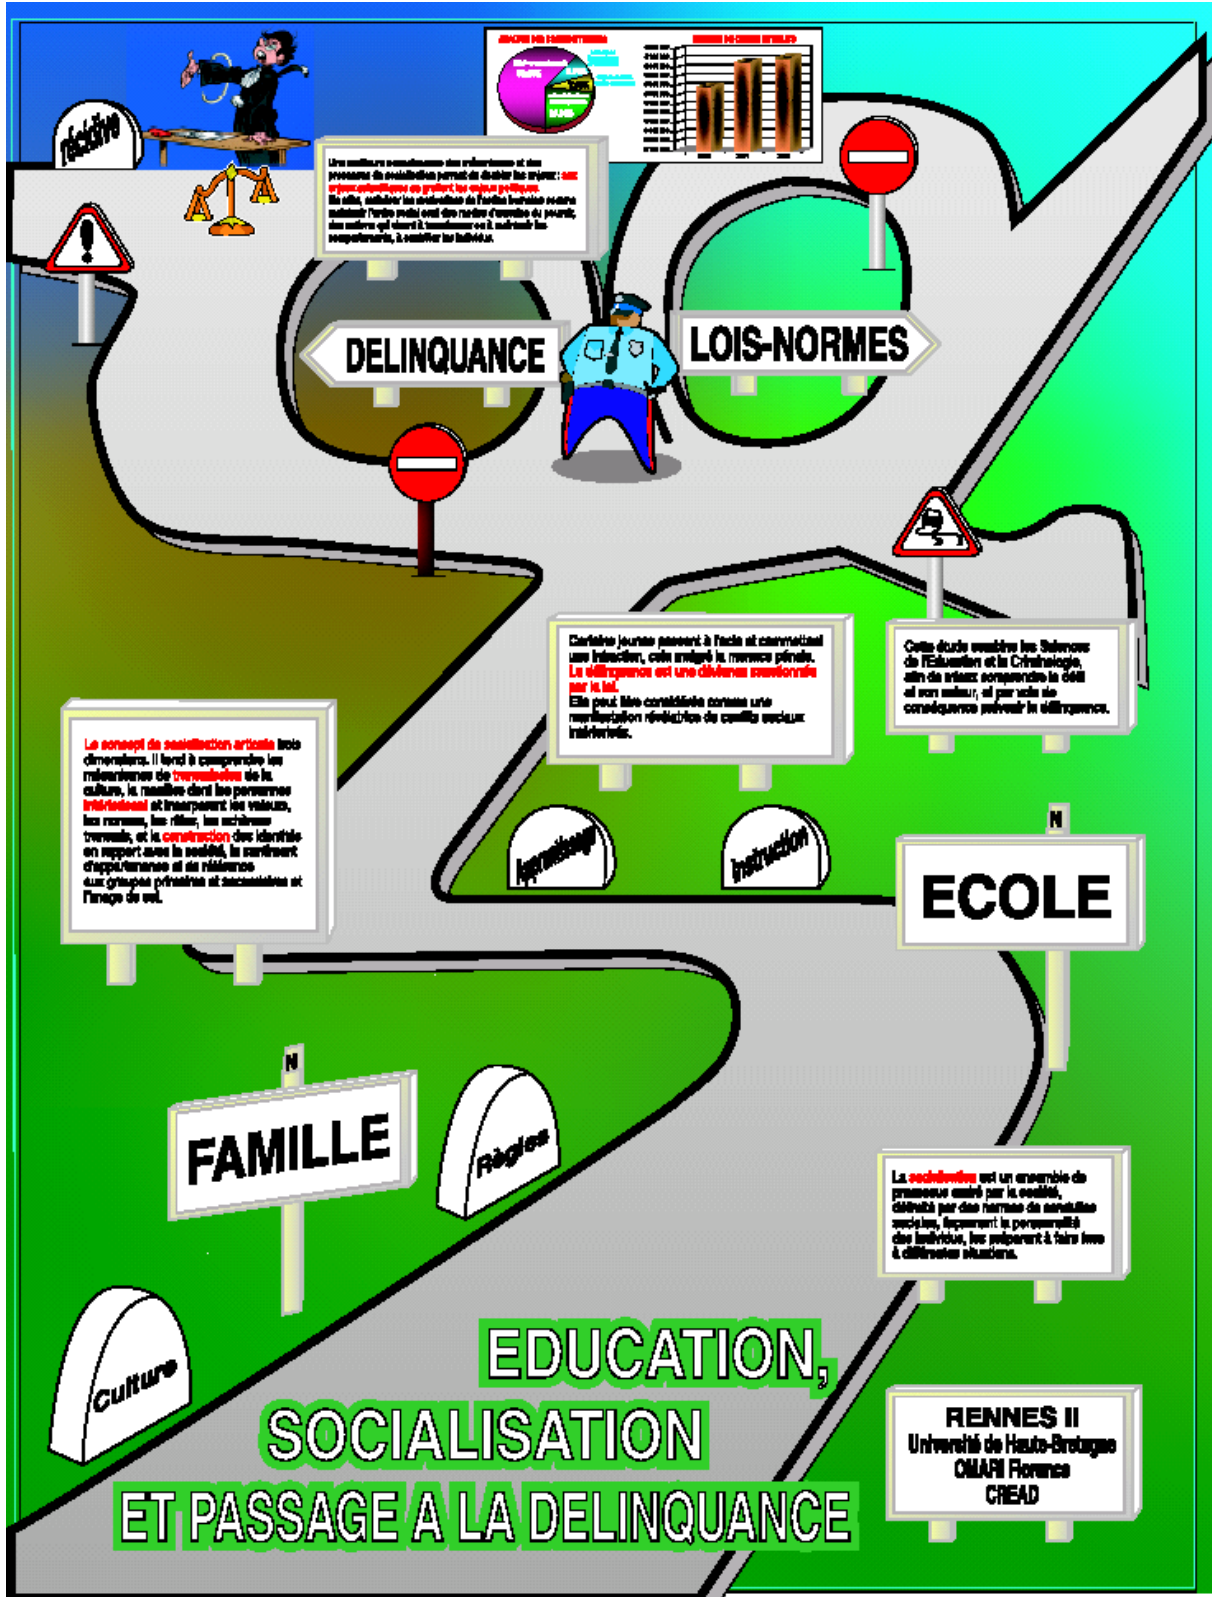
récidive

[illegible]

Une meilleure connaissance des mécanismes et des processus de socialisation permet de dévoiler les enjeux : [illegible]

DELINQUANCE

LOIS-NORMES

Certains jeunes passent à l'acte et commettent une infraction, cela malgré la menace pénale. La délinquance est une déviance sanctionnée par la loi. Elle peut être considérée comme une manifestation révélatrice de conflits sociaux intériorisés.

Cette étude combine les Sciences de l'Education et la Criminologie, afin de mieux comprendre le délit et son auteur, et par voie de conséquence prévenir la délinquance.

Le concept de socialisation articule trois dimensions. Il tend à comprendre les mécanismes de transmission de la culture, la manière dont les personnes intériorisent et incorporent les valeurs, les normes, les rôles, les schèmes transmis, et la construction des identités en rapport avec la société, le sentiment d'appartenance et de référence aux groupes primaires et secondaires et l'image de soi.

Apprentissage

Instruction

N

ECOLE

N

FAMILLE

Règles

La socialisation est un ensemble de processus assuré par la société, délimité par des normes de conduites sociales, façonnant la personnalité des individus, les préparant à faire face à différentes situations.

Culture

EDUCATION,
SOCIALISATION
ET PASSAGE A LA DELINQUANCE

RENNES II
Université de Haute-Bretagne
OMARI Florence
CREAD